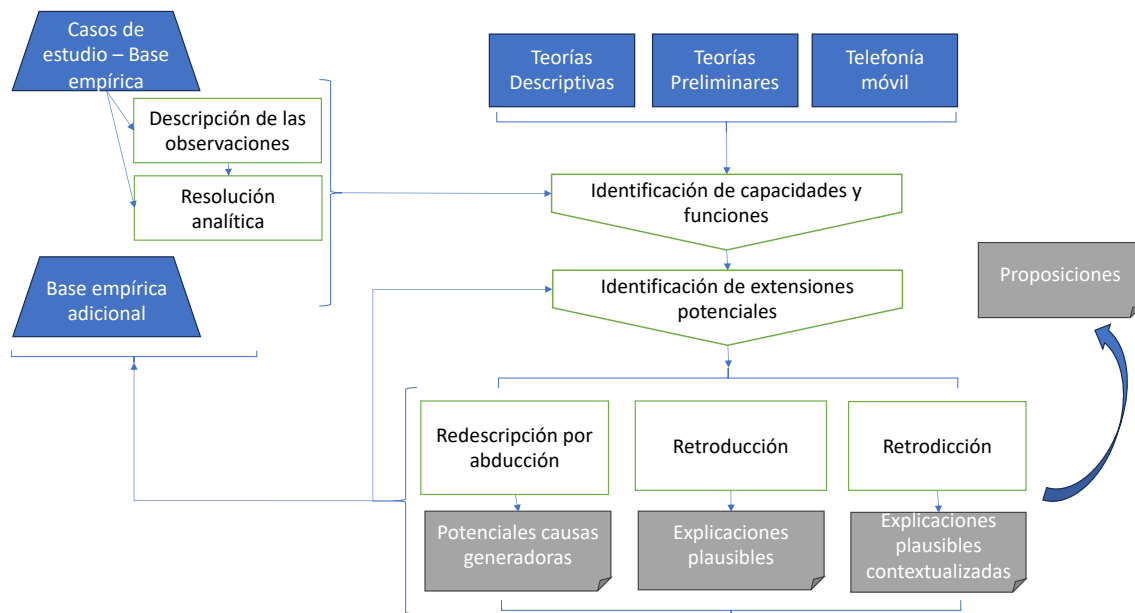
Casos de estudio – Base empírica

Descripción de las observaciones

Resolución analítica

Base empírica adicional

Teorías Descriptivas

Teorías Preliminares

Telefonía móvil

Identificación de capacidades y funciones

Identificación de extensiones potenciales

Proposiciones

Redescripción por abducción

Retroducción

Retrodicción

Potenciales causas generadoras

Explicaciones plausibles

Explicaciones plausibles contextualizadas